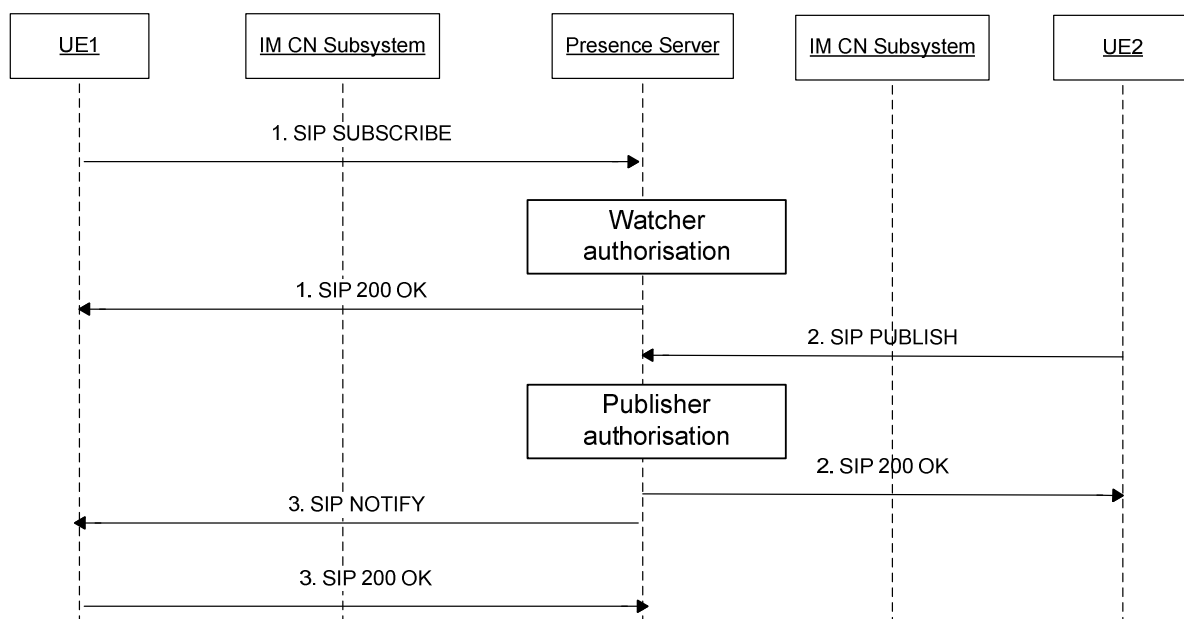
UE1

IM CN Subsystem

Presence Server

IM CN Subsystem

UE2

1. SIP SUBSCRIBE

Watcher authorisation

1. SIP 200 OK

2. SIP PUBLISH

Publisher authorisation

2. SIP 200 OK

3. SIP NOTIFY

3. SIP 200 OK